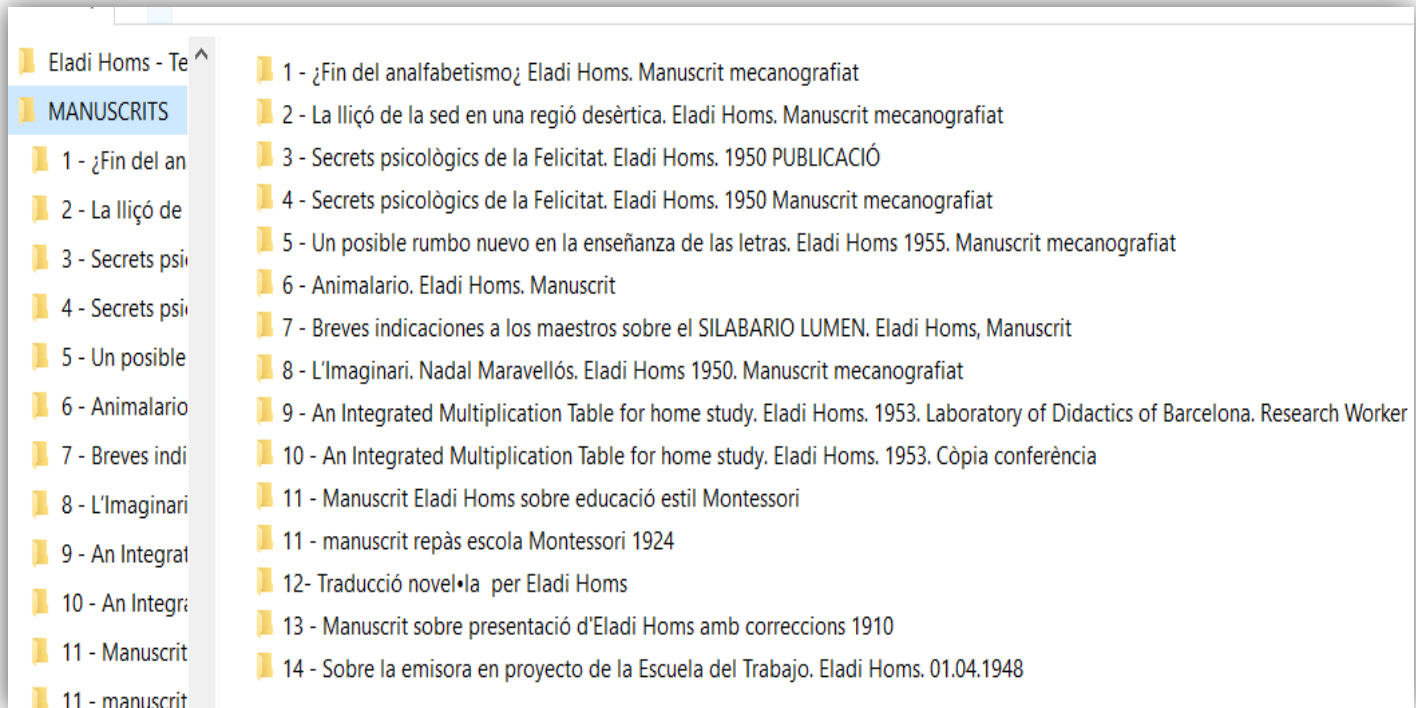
Eladi Homs - Te
MANUSCRITS
1 - ¿Fin del an
2 - La lliçó de
3 - Secrets psi
4 - Secrets psi
5 - Un posible
6 - Animalario
7 - Breves indi
8 - L'Imaginari
9 - An Integrat
10 - An Integra
11 - Manuscrit
11 - manuscrit

1 - ¿Fin del analfabetismo¿ Eladi Homs. Manuscrit mecanografiat
2 - La lliçó de la sed en una regió desèrtica. Eladi Homs. Manuscrit mecanografiat
3 - Secrets psicològics de la Felicitat. Eladi Homs. 1950 PUBLICACIÓ
4 - Secrets psicològics de la Felicitat. Eladi Homs. 1950 Manuscrit mecanografiat
5 - Un posible rumbo nuevo en la enseñanza de las letras. Eladi Homs 1955. Manuscrit mecanografiat
6 - Animalario. Eladi Homs. Manuscrit
7 - Breves indicaciones a los maestros sobre el SILABARIO LUMEN. Eladi Homs, Manuscrit
8 - L'Imaginari. Nadal Maravellós. Eladi Homs 1950. Manuscrit mecanografiat
9 - An Integrated Multiplication Table for home study. Eladi Homs. 1953. Laboratory of Didactics of Barcelona. Research Worker
10 - An Integrated Multiplication Table for home study. Eladi Homs. 1953. Còpia conferència
11 - Manuscrit Eladi Homs sobre educació estil Montessori
11 - manuscrit repàs escola Montessori 1924
12- Traducció novel•la per Eladi Homs
13 - Manuscrit sobre presentació d'Eladi Homs amb correccions 1910
14 - Sobre la emisora en proyecto de la Escuela del Trabajo. Eladi Homs. 01.04.1948